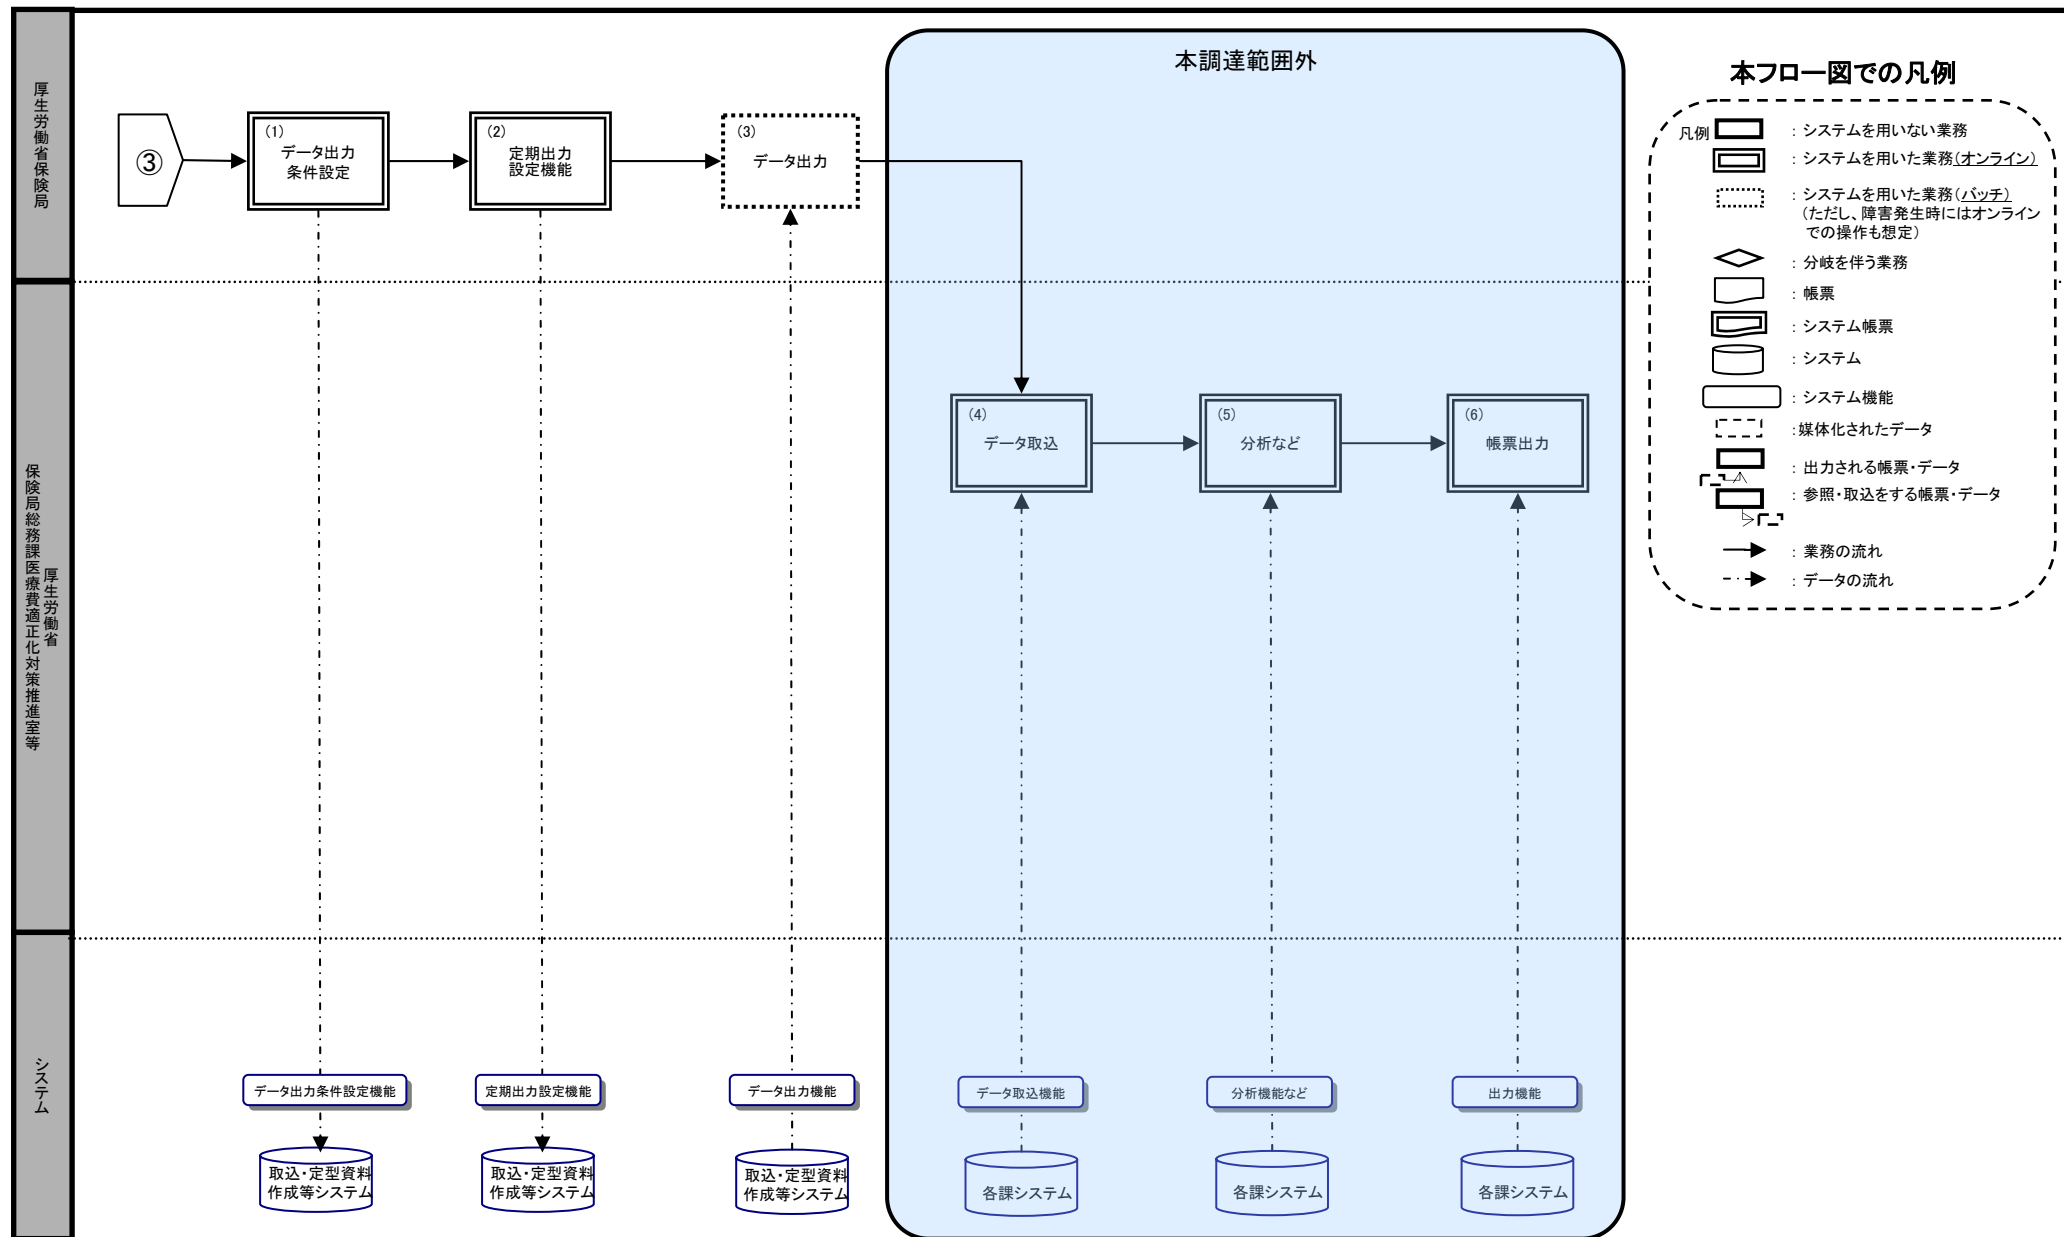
厚生労働省保険局

厚生労働省 保険局総務課医療費適正化対策推進室等

システム

③

(1)
データ出力
条件設定

(2)
定期出力
設定機能

(3)
データ出力

本調達範囲外

(4)
データ取込

(5)
分析など

(6)
帳票出力

データ出力条件設定機能

定期出力設定機能

データ出力機能

データ取込機能

分析機能など

出力機能

取込・定型資料作成等システム

取込・定型資料作成等システム

取込・定型資料作成等システム

各課システム

各課システム

各課システム

本フロー図での凡例

凡例 ：システムを用いない業務
：システムを用いた業務(オンライン)
：システムを用いた業務(バッチ)
(ただし、障害発生時にはオンラインでの操作も想定)
：分岐を伴う業務
：帳票
：システム帳票
：システム
：システム機能
：媒体化されたデータ
：出力される帳票・データ
：参照・取込をする帳票・データ
：業務の流れ
：データの流れ